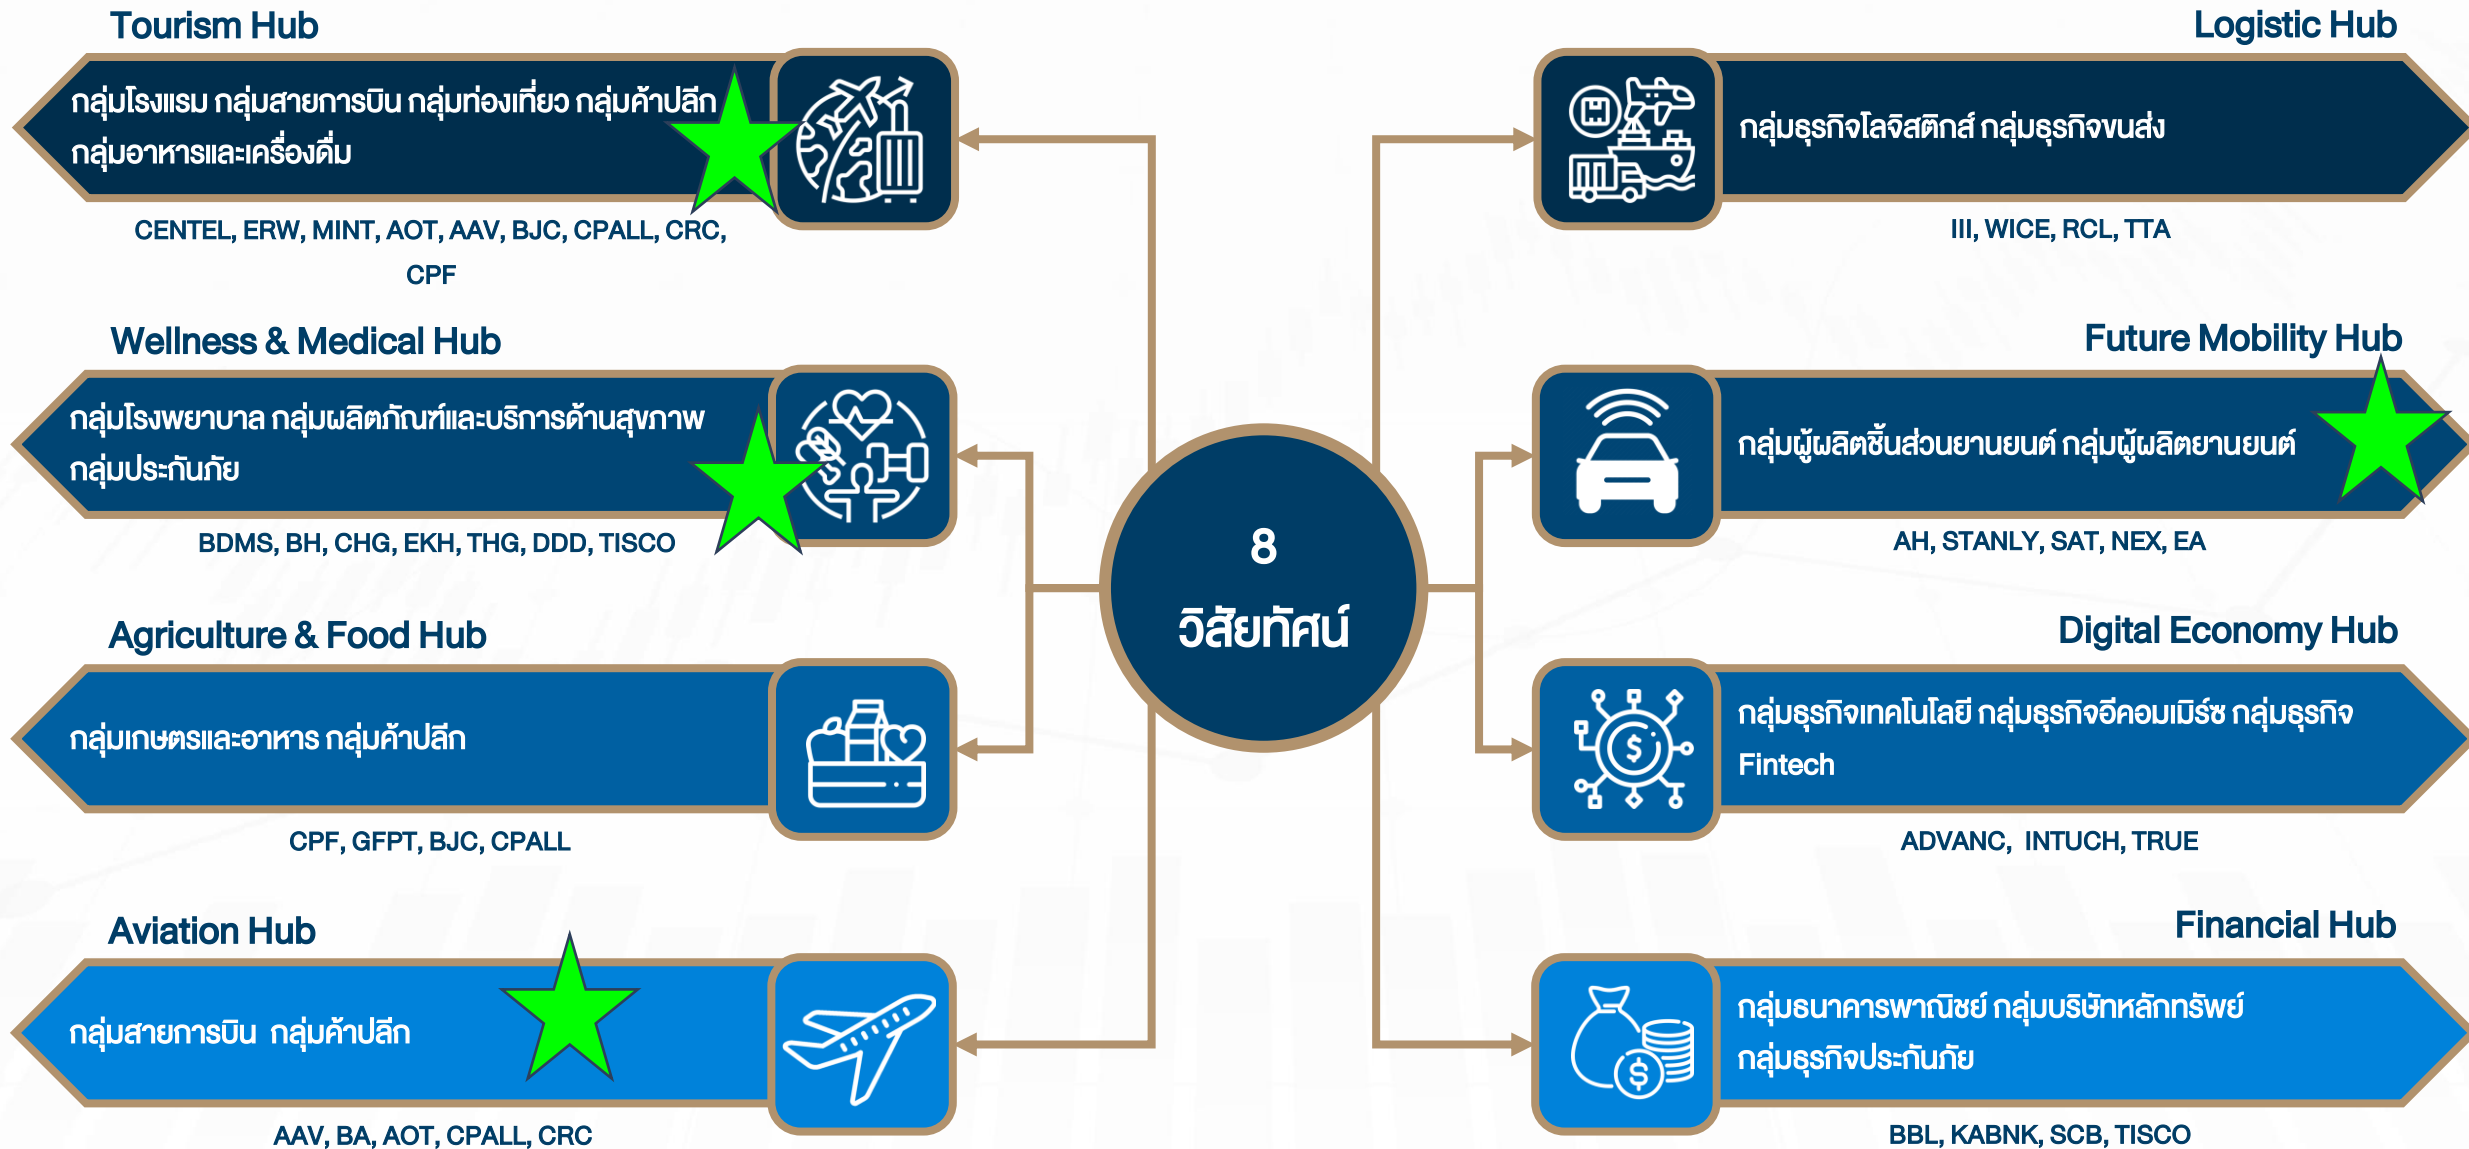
Tourism Hub

กลุ่มโรงแรม กลุ่มสายการบิน กลุ่มท่องเที่ยว กลุ่มค้าปลีก กลุ่มอาหารและเครื่องดื่ม

CENTEL, ERW, MINT, AOT, AAV, BJC, CPALL, CRC, CPF

Wellness & Medical Hub

กลุ่มโรงพยาบาล กลุ่มผลิตภัณฑ์และบริการด้านสุขภาพ กลุ่มประกันภัย

BDMS, BH, CHG, EKH, THG, DDD, TISCO

Agriculture & Food Hub

กลุ่มเกษตรและอาหาร กลุ่มค้าปลีก

CPF, GFPT, BJC, CPALL

Aviation Hub

กลุ่มสายการบิน กลุ่มค้าปลีก

AAV, BA, AOT, CPALL, CRC

8
วิสัยทัศน์

Logistic Hub

กลุ่มธุรกิจโลจิสติกส์ กลุ่มธุรกิจขนส่ง

III, WICE, RCL, TTA

Future Mobility Hub

กลุ่มผู้ผลิตชิ้นส่วนยานยนต์ กลุ่มผู้ผลิตยานยนต์

AH, STANLY, SAT, NEX, EA

Digital Economy Hub

กลุ่มธุรกิจเทคโนโลยี กลุ่มธุรกิจอีคอมเมิร์ซ กลุ่มธุรกิจ Fintech

ADVANC, INTUCH, TRUE

Financial Hub

กลุ่มธนาคารพาณิชย์ กลุ่มบริษัทหลักทรัพย์ กลุ่มธุรกิจประกันภัย

BBL, KABNK, SCB, TISCO